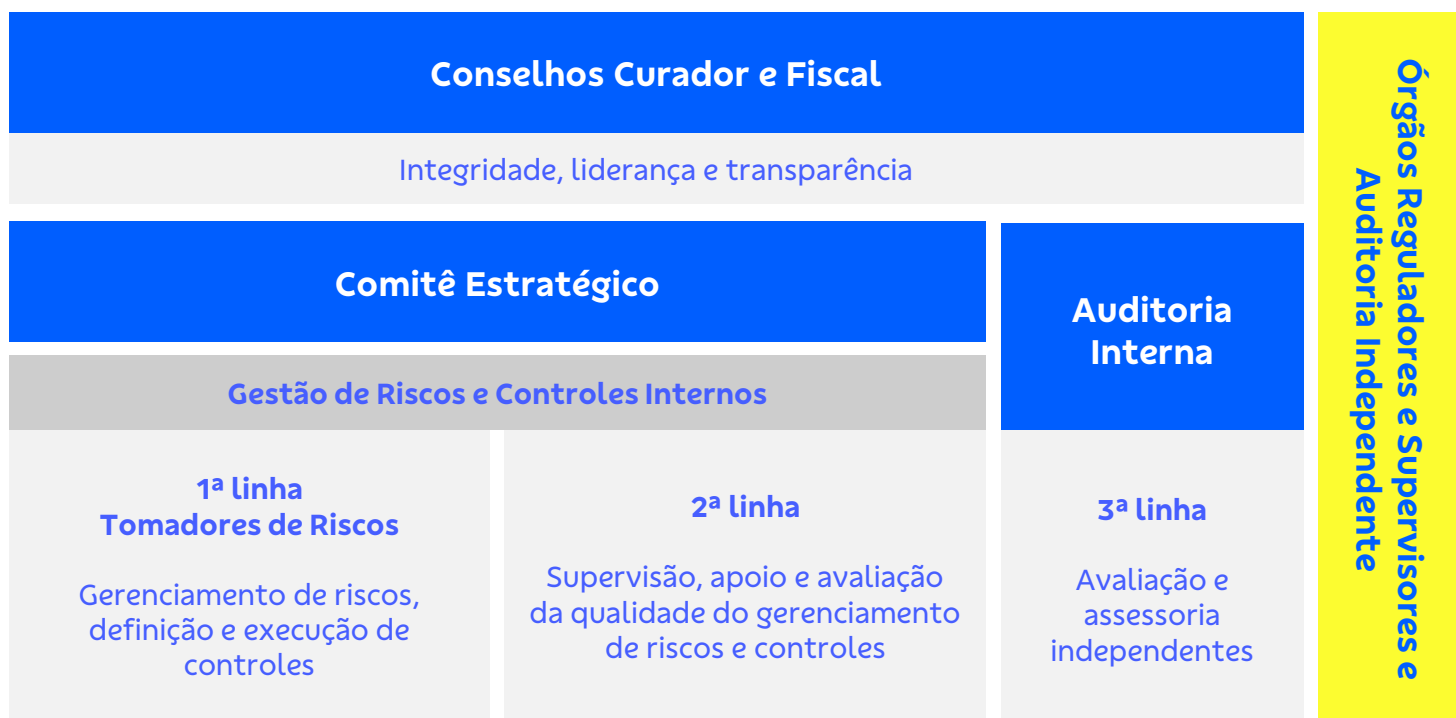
Conselhos Curador e Fiscal

Integridade, liderança e transparência

Comitê Estratégico

Auditoria Interna

Gestão de Riscos e Controles Internos

1ª linha
Tomadores de Riscos

Gerenciamento de riscos, definição e execução de controles

2ª linha

Supervisão, apoio e avaliação da qualidade do gerenciamento de riscos e controles

3ª linha

Avaliação e assessoria independentes

Órgãos Reguladores e Supervisores e Auditoria Independente